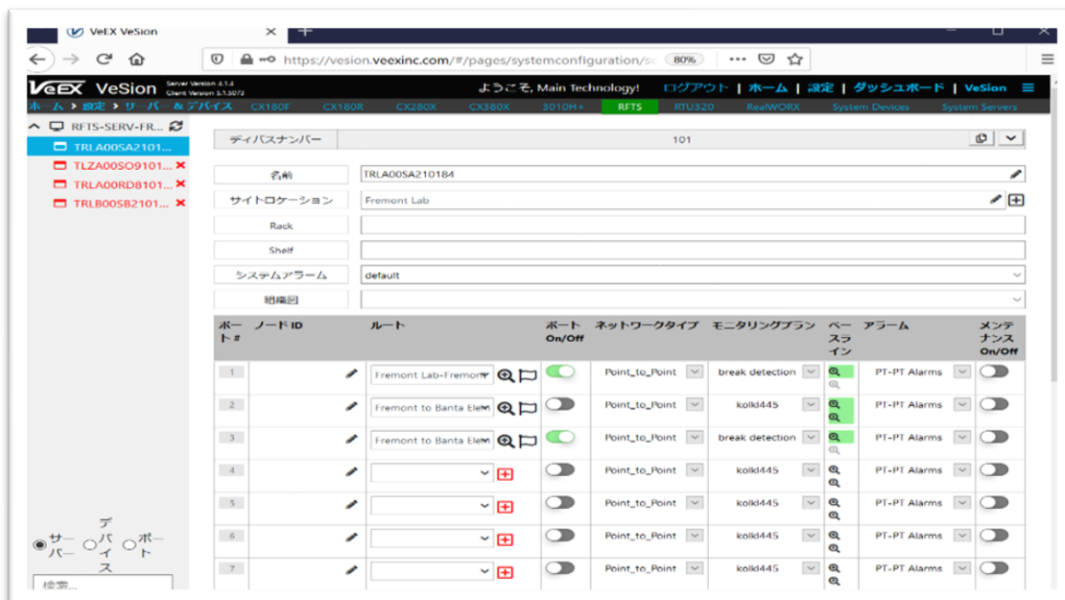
VeEX VeSion ×

https://vesion.veexinc.com/#/pages/systemconfiguration/sc 80% ··· 

VeEX VeSion Server Version 4.1.4 Client Version 3.1.5073

ようこそ, Main Technology! ログアウト | ホーム | 設定 | ダッシュボード | VeSion

ホーム > 設定 > サーバー＆デバイス CX180F CX180R CX280X CX380X 3010H+ RFTS RTU320 RealWORX System Devices System Servers

RFTS-SERV-FR...
TRLA00SA2101...
TLZA00SO9101...
TLRA00RD8101...
TRLB00SB2101...

ディバスナンバー 101

名前 TRLA00SA210184

サイトロケーション Fremont Lab

Rack

Shelf

システムアラーム default

組織図

| ポート # | ノード ID | ルート | ポート On/Off | ネットワークタイプ | モニタリングプラン | ベースライン | アラーム | メンテナンス On/Off |
|---|---|---|---|---|---|---|---|---|
| 1 | | Fremont Lab-Fremont | | Point_to_Point | break detection | | PT-PT Alarms | |
| 2 | | Fremont to Banta Ele | | Point_to_Point | kolkl445 | | PT-PT Alarms | |
| 3 | | Fremont to Banta Ele | | Point_to_Point | break detection | | PT-PT Alarms | |
| 4 | | | | Point_to_Point | kolkl445 | | PT-PT Alarms | |
| 5 | | | | Point_to_Point | kolkl445 | | PT-PT Alarms | |
| 6 | | | | Point_to_Point | kolkl445 | | PT-PT Alarms | |
| 7 | | | | Point_to_Point | kolkl445 | | PT-PT Alarms | |

サーバー デバイス ポート

検索...